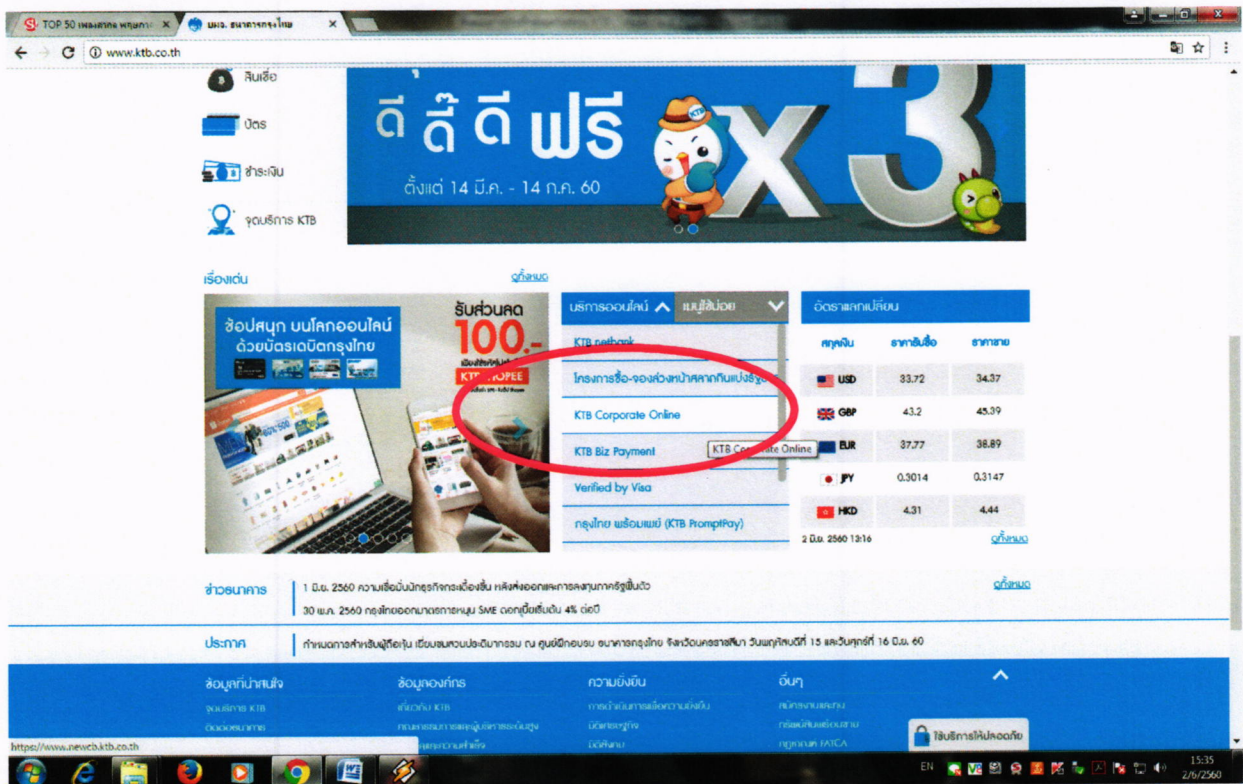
TOP 50 เพลงสากล พฤษภาค ×
บมจ. ธนาคารกรุงไทย ×

www.ktb.co.th

สินเชื่อ
บัตร
ชำระเงิน
จุดบริการ KTB

ดี ดี๊ ดี ฟรี
ตั้งแต่ 14 มี.ค. - 14 ก.ค. 60
KTB
x3

เรื่องเด่น
ดูทั้งหมด

ช้อปสนุก บนโลกออนไลน์ ด้วยบัตรเดบิตกรุงไทย
รับส่วนลด 100.-
KTB SHOPEE

บริการออนไลน์
เมนูใช้บ่อย

KTB netbank
โครงการซื้อ-จองล่วงหน้าสลากกินแบ่งรัฐบาล
KTB Corporate Online
KTB Biz Payment
KTB Corporate Online
Verified by Visa
กรุงไทย พร้อมเพย์ (KTB PromptPay)

อัตราแลกเปลี่ยน

| สกุลเงิน | ราคาซื้อ | ราคาขาย |
|---|---|---|
| USD | 33.72 | 34.37 |
| GBP | 43.2 | 45.39 |
| EUR | 37.77 | 38.89 |
| JPY | 0.3014 | 0.3147 |
| HKD | 4.31 | 4.44 |

2 มิ.ย. 2560 13:16
ดูทั้งหมด

ข่าวธนาคาร
1 มิ.ย. 2560 ความเชื่อมั่นนักธุรกิจกระเตื้องขึ้น หลังส่งออกและการลงทุนภาครัฐฟื้นตัว
30 พ.ค. 2560 กรุงไทยออกมาตรการหนุน SME ดอกเบี้ยเริ่มต้น 4% ต่อปี
ดูทั้งหมด

ประกาศ
กำหนดการสำหรับผู้ถือหุ้น เยี่ยมชมสวนประติมากรรม ณ ศูนย์ฝึกอบรม ธนาคารกรุงไทย จังหวัดนครราชสีมา วันพฤหัสบดีที่ 15 และวันศุกร์ที่ 16 มิ.ย. 60

ข้อมูลที่น่าสนใจ
จุดบริการ KTB
อัตราดอกเบี้ย
ข้อมูลองค์กร
เกี่ยวกับ KTB
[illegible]
ความยั่งยืน
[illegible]
นักลงทุนสัมพันธ์
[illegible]
อื่นๆ
สมัครงานกับเรา
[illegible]
กฎหมาย FATCA
ใช้บริการให้ปลอดภัย

https://www.newcb.ktb.co.th

EN
15:35
2/6/2560